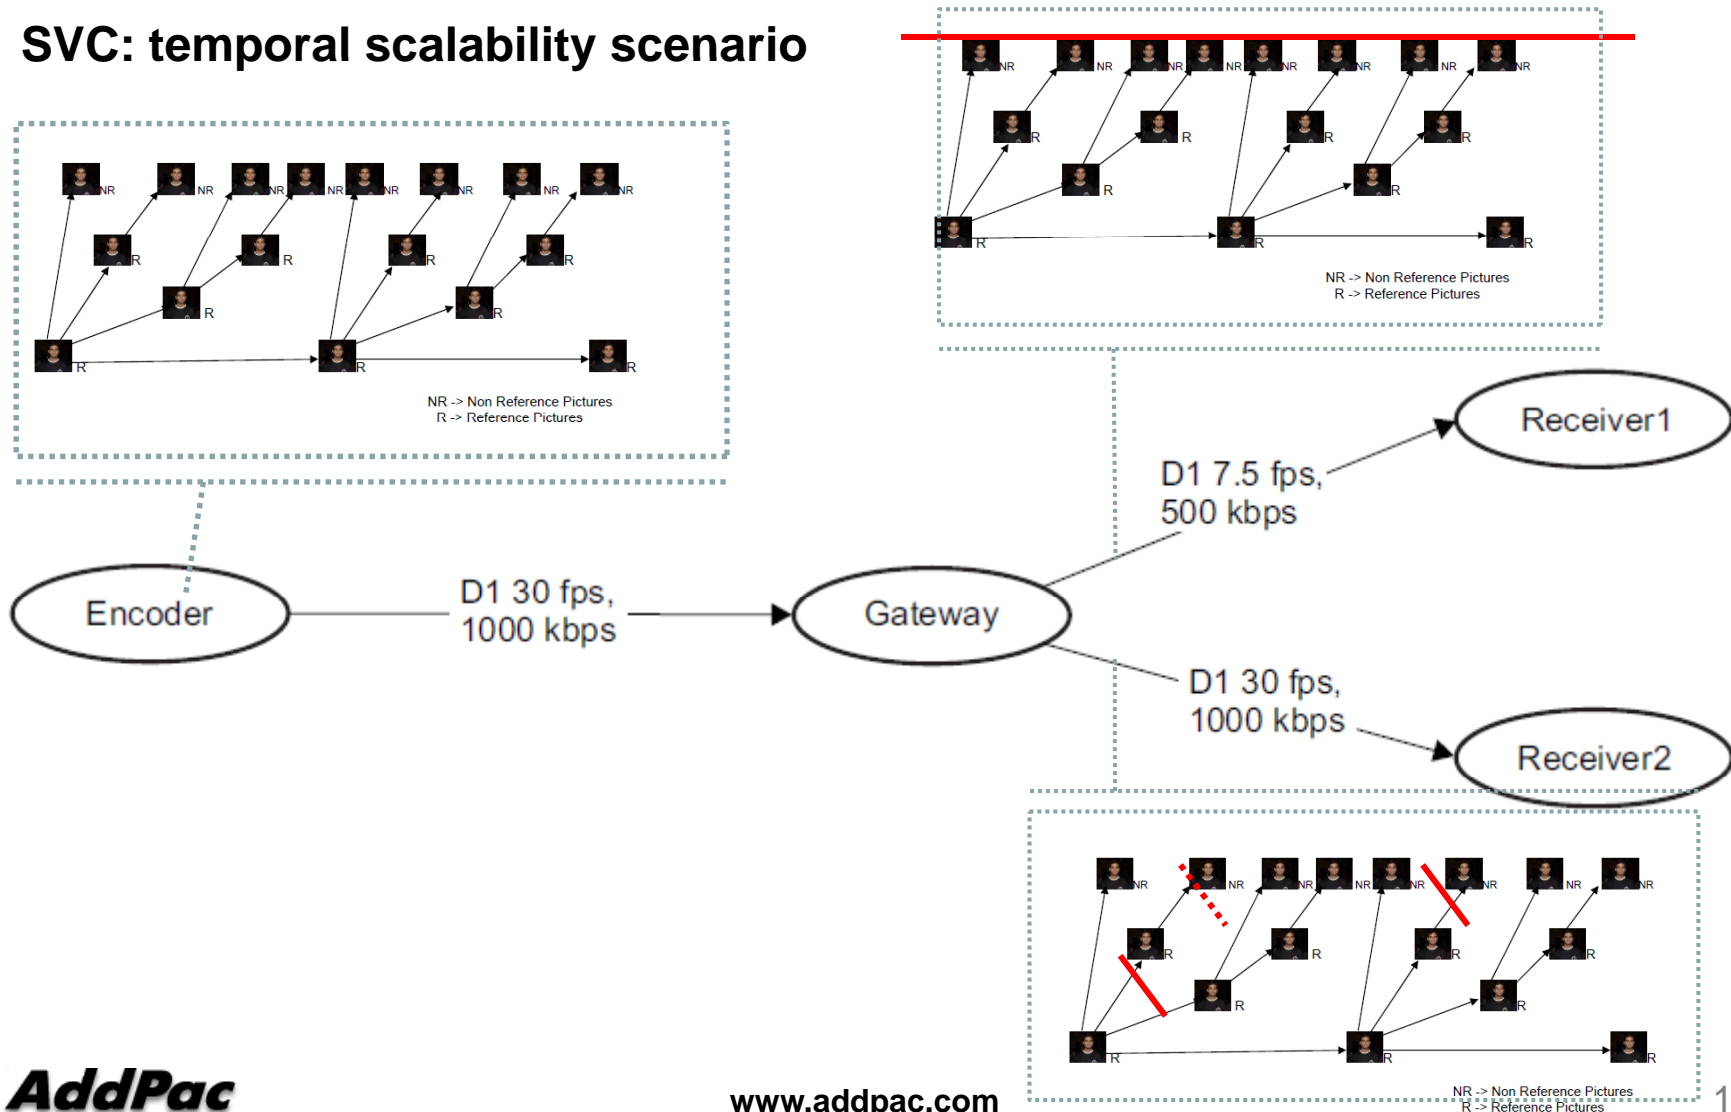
SVC: temporal scalability scenario

NR NR NR NR NR NR NR NR
R R R R
R R
R R R

NR -> Non Reference Pictures
R -> Reference Pictures

NR NR NR NR NR NR NR NR
R R R R
R R
R R R

NR -> Non Reference Pictures
R -> Reference Pictures

Receiver1

D1 7.5 fps, 500 kbps

Encoder

D1 30 fps, 1000 kbps

Gateway

D1 30 fps, 1000 kbps

Receiver2

NR NR NR NR NR NR NR NR
R R R R
R R
R R R

NR -> Non Reference Pictures
R -> Reference Pictures

AddPac

www.addpac.com

1